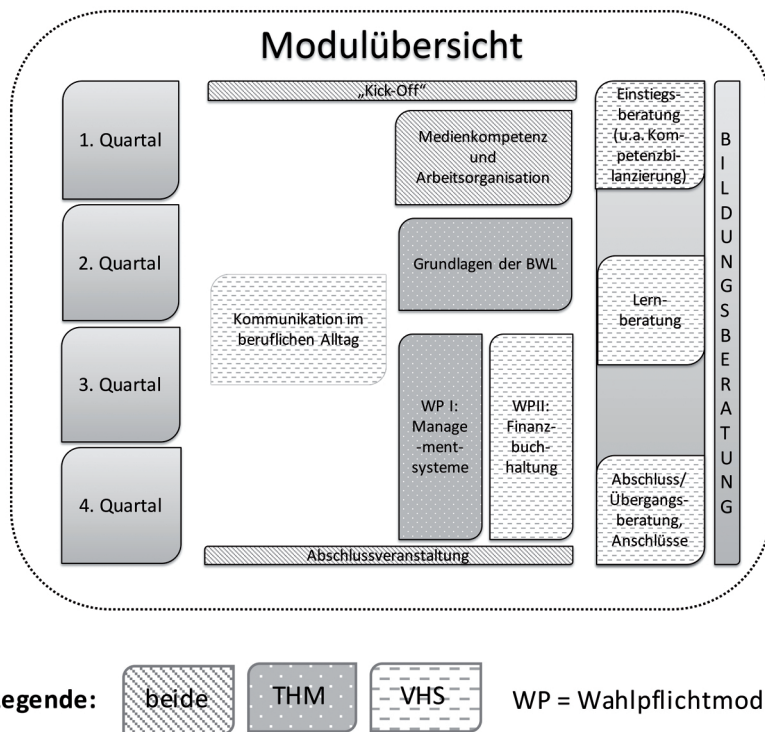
Modulübersicht

„Kick-Off"

1. Quartal

2. Quartal

3. Quartal

4. Quartal

Medienkompetenz und Arbeitsorganisation

Grundlagen der BWL

Kommunikation im beruflichen Alltag

WP I: Manage-ment-systeme

WPII: Finanz-buch-haltung

Einstiegs-beratung (u.a. Kompetenzbilanzierung)

Lern-beratung

Abschluss/ Übergangs-beratung, Anschlüsse

B I L D U N G S B E R A T U N G

Abschlussveranstaltung

egende: beide THM VHS WP = Wahlpflichtmod